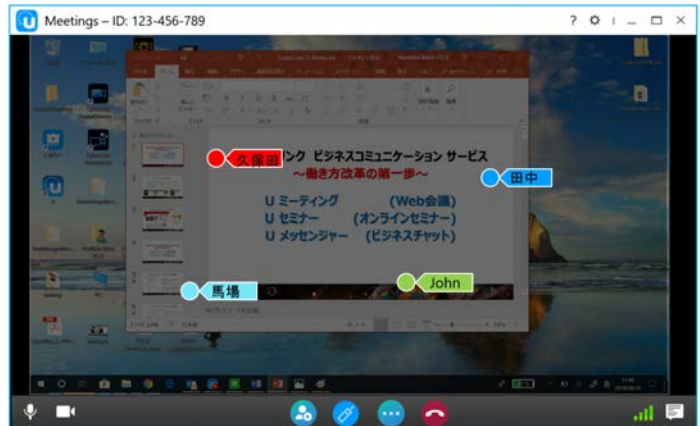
Meetings – ID: 123-456-789

? ⚙ | _ ☐ ✕

久保田

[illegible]ンク ビジネスコミュニケーション サービス
～働き方改革の第一歩～

田中

U ミーティング (Web会議)
U セミナー (オンラインセミナー)
U メッセンジャー (ビジネスチャット)

馬場

John